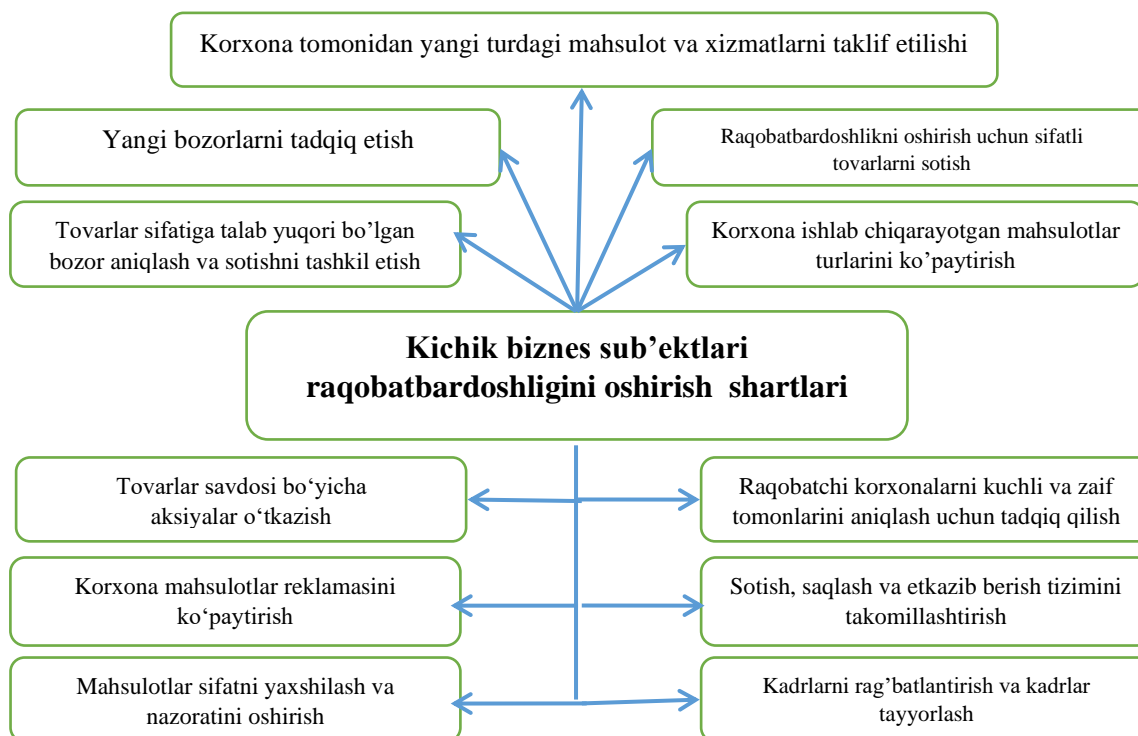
Korxona tomonidan yangi turdagi mahsulot va xizmatlarni taklif etilishi

Yangi bozorlarni tadqiq etish

Raqobatbardoshlikni oshirish uchun sifatli tovarlarni sotish

Tovarlar sifatiga talab yuqori bo'lgan bozor aniqlash va sotishni tashkil etish

Korxona ishlab chiqarayotgan mahsulotlar turlarini ko'paytirish

**Kichik biznes sub'ektlari raqobatbardoshligini oshirish shartlari**

Tovarlar savdosi bo'yicha aksiyalar o'tkazish

Raqobatchi korxonalarni kuchli va zaif tomonlarini aniqlash uchun tadqiq qilish

Korxona mahsulotlar reklamasini ko'paytirish

Sotish, saqlash va etkazib berish tizimini takomillashtirish

Mahsulotlar sifatni yaxshilash va nazoratini oshirish

Kadrlarni rag'batlantirish va kadrlar tayyorlash